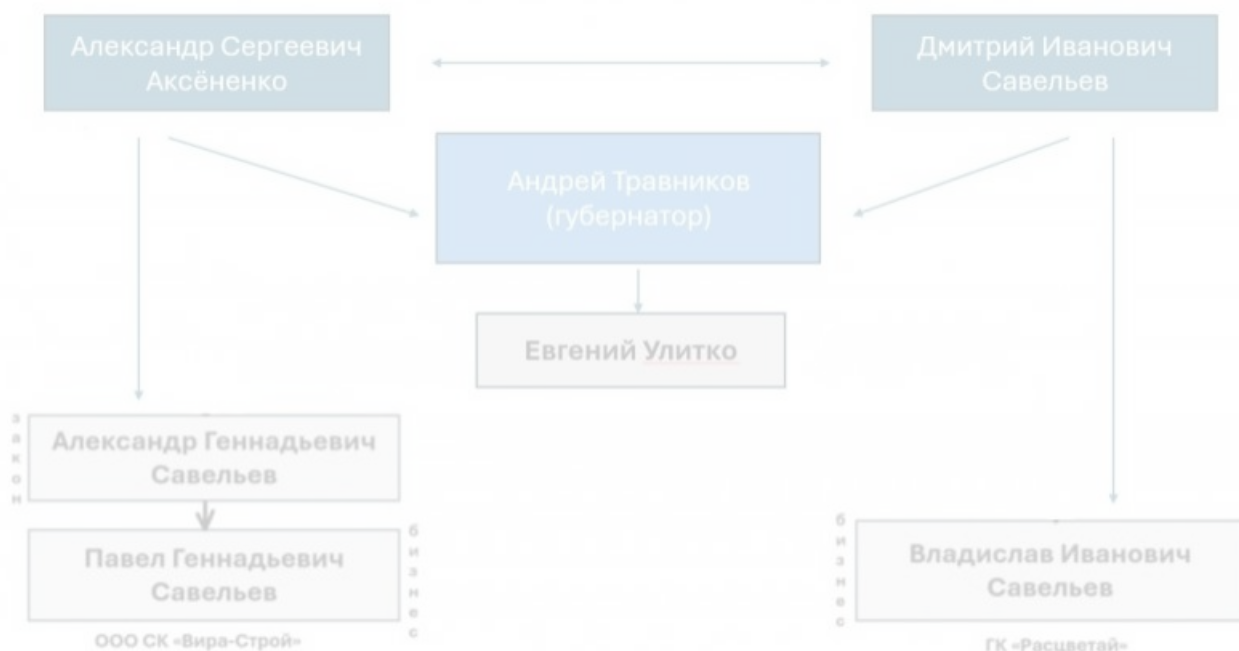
Александр Сергеевич Аксёненко

Дмитрий Иванович Савельев

Андрей Травников (губернатор)

Евгений Улитко

закон

Александр Геннадьевич Савельев

Павел Геннадьевич Савельев

бизнес

ООО СК «Вира-Строй»

бизнес

Владислав Иванович Савельев

ГК «Расцветай»